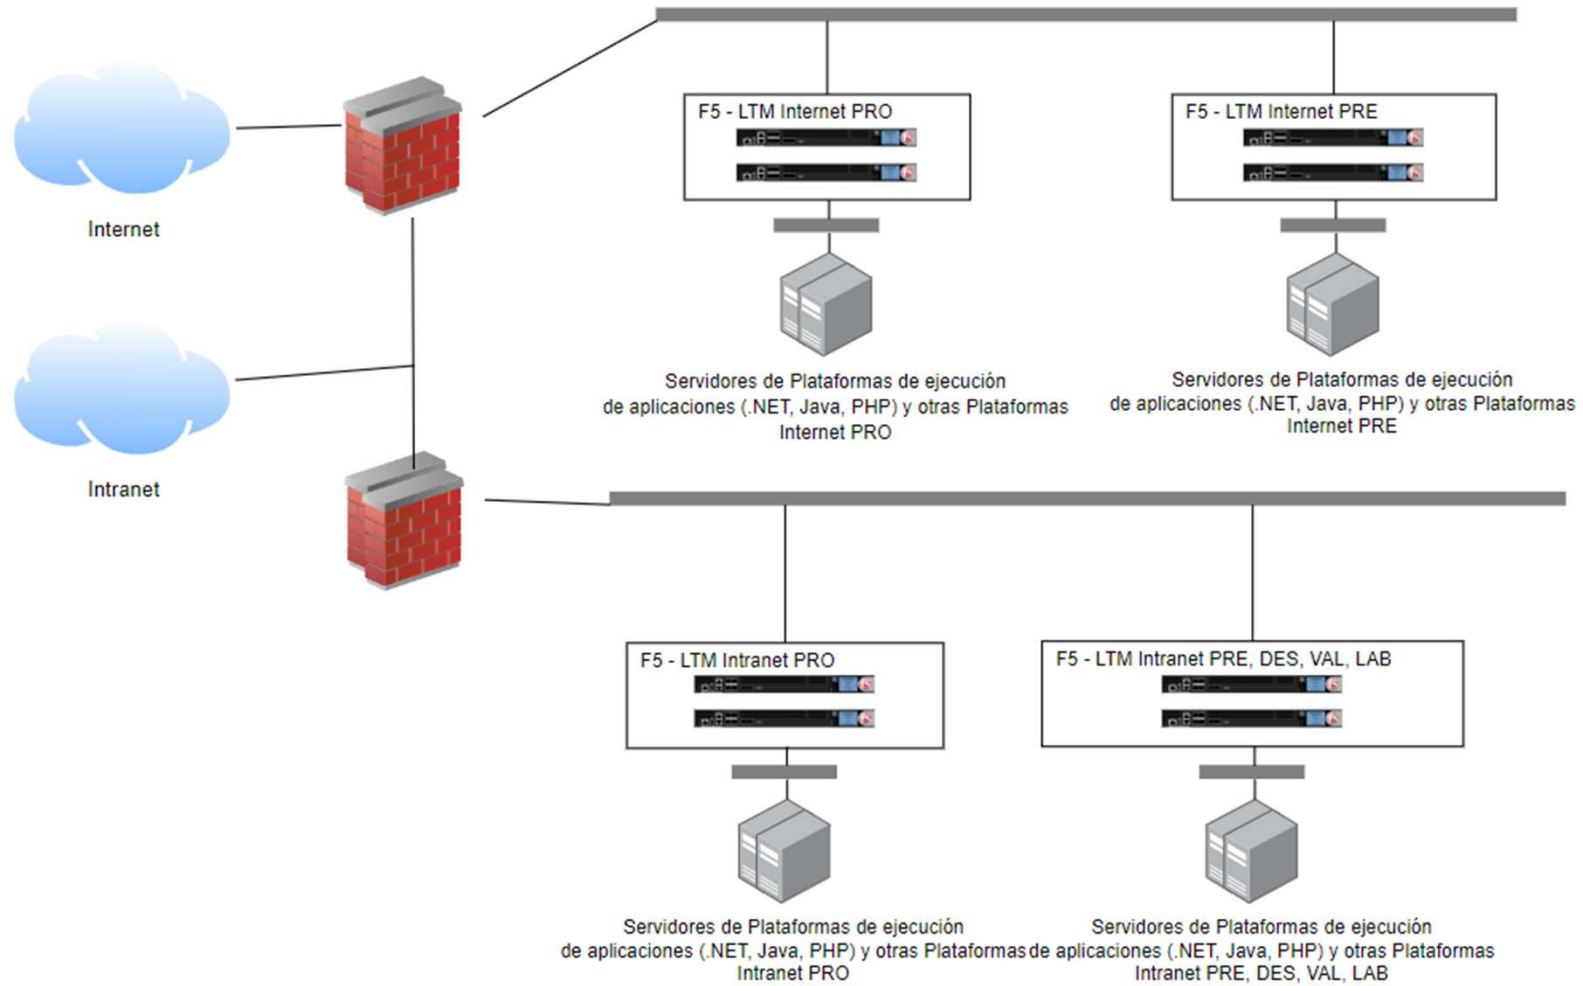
Internet

Intranet

F5 - LTM Internet PRO

F5 - LTM Internet PRE

Servidores de Plataformas de ejecución de aplicaciones (.NET, Java, PHP) y otras Plataformas Internet PRO

Servidores de Plataformas de ejecución de aplicaciones (.NET, Java, PHP) y otras Plataformas Internet PRE

F5 - LTM Intranet PRO

F5 - LTM Intranet PRE, DES, VAL, LAB

Servidores de Plataformas de ejecución de aplicaciones (.NET, Java, PHP) y otras Plataformas Intranet PRO

Servidores de Plataformas de ejecución de aplicaciones (.NET, Java, PHP) y otras Plataformas Intranet PRE, DES, VAL, LAB